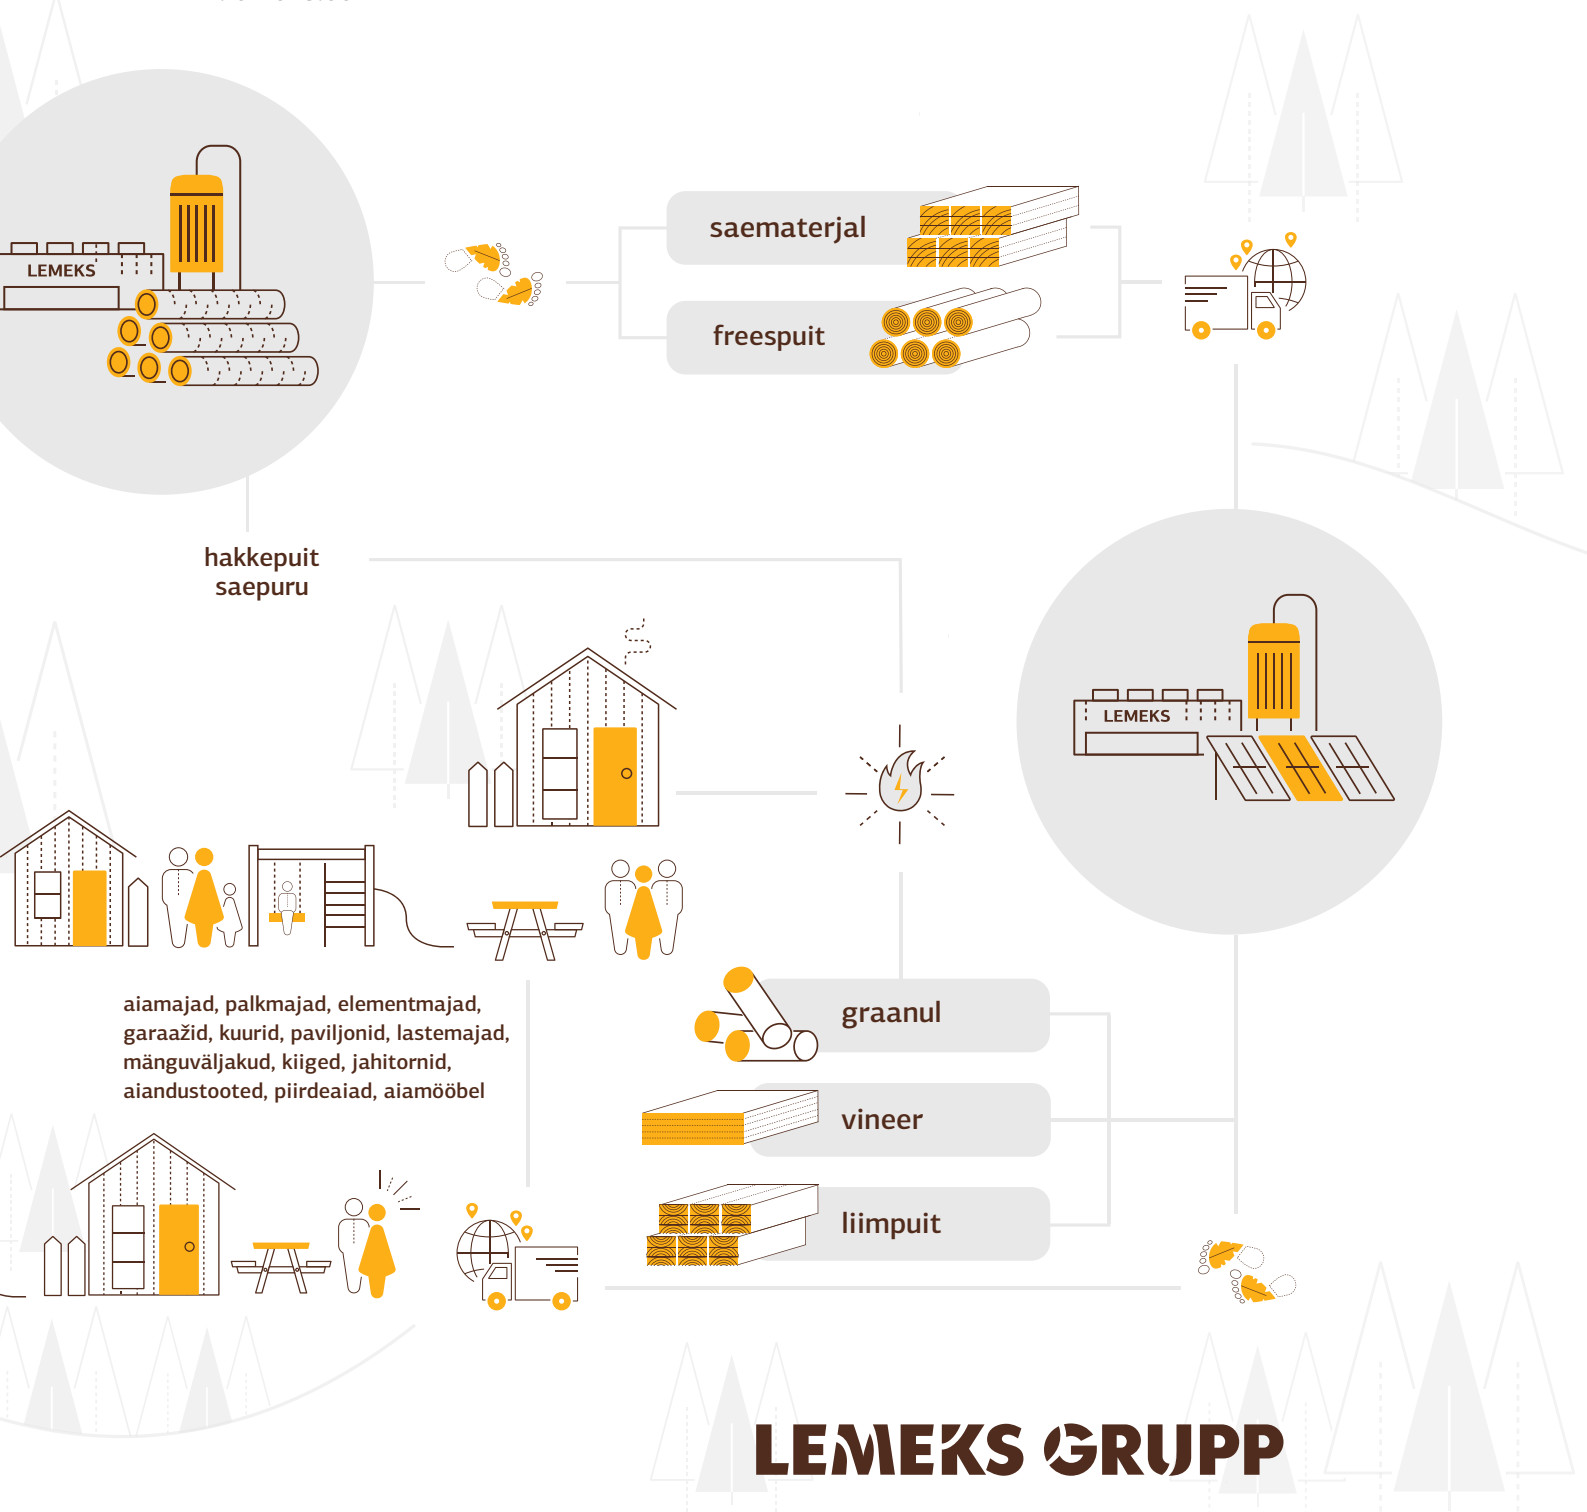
LEMEKS

saematerjal

freespuit

hakkepuit
saepuru

LEMEKS

aiamajad, palkmajad, elementmajad, garaažid, kuurid, paviljonid, lastemajad, mänguväljakud, kiiged, jahitornid, aiandustooted, piirdeaiad, aiamööbel

graanul

vineer

liimpuit

LEMEKS GRUPP